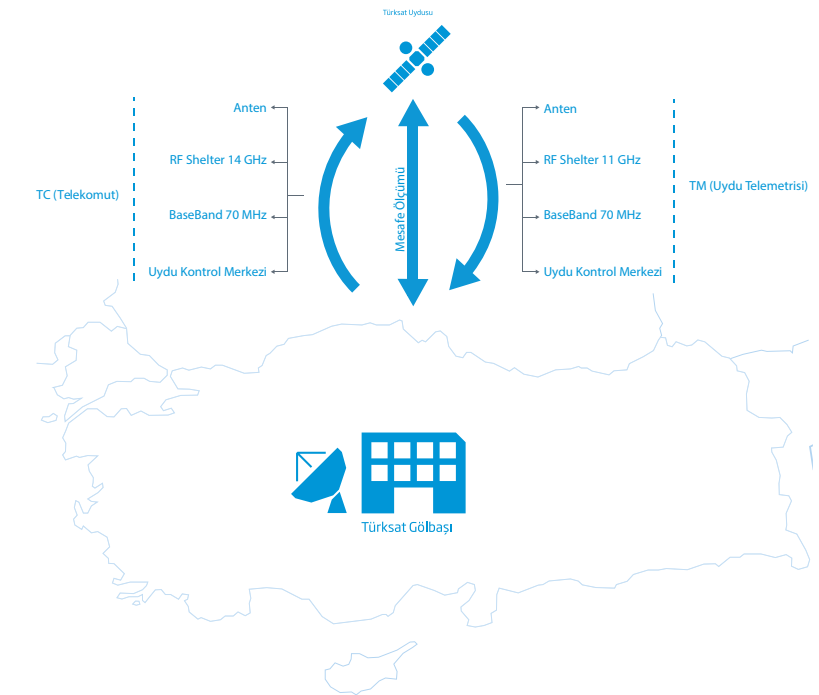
Türksat Uydusu

Anten
RF Shelter 14 GHz
BaseBand 70 MHz
Uydu Kontrol Merkezi

TC (Telekomut)

Mesafe Ölçümü

Anten
RF Shelter 11 GHz
BaseBand 70 MHz
Uydu Kontrol Merkezi

TM (Uydu Telemetrisi)

Türksat Gölbaşı